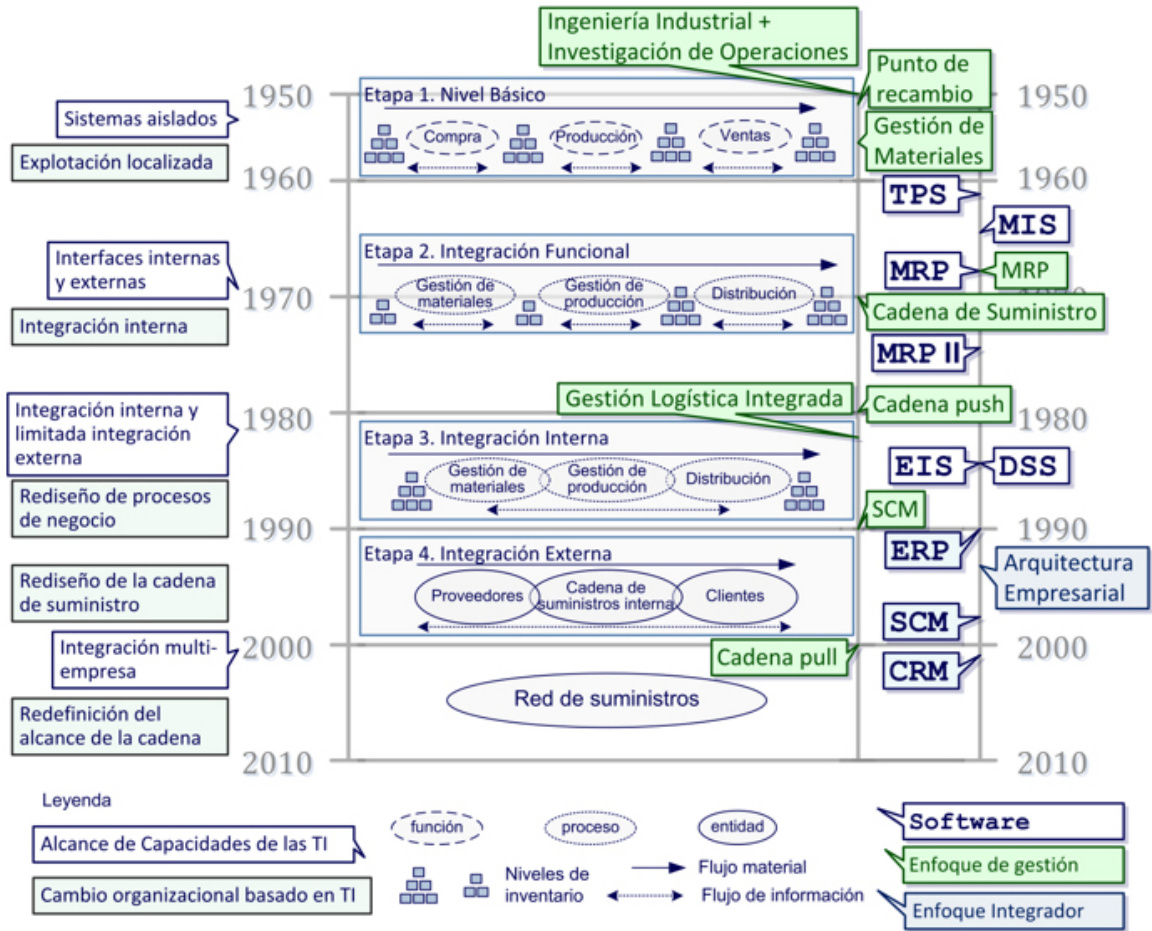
Ingeniería Industrial + Investigación de Operaciones

Punto de recambio

1950

Sistemas aislados

Explotación localizada

Etapa 1. Nivel Básico

Compra

Producción

Ventas

Gestión de Materiales

1950

1960

TPS

1960

MIS

Interfaces internas y externas

Etapa 2. Integración Funcional

Gestión de materiales

Gestión de producción

Distribución

MRP

MRP

1970

Integración interna

Cadena de Suministro

MRP II

Integración interna y limitada integración externa

Gestión Logística Integrada

Cadena push

1980

1980

Etapa 3. Integración Interna

Gestión de materiales

Gestión de producción

Distribución

EIS

DSS

Rediseño de procesos de negocio

SCM

1990

1990

Etapa 4. Integración Externa

ERP

Arquitectura Empresarial

Rediseño de la cadena de suministro

Proveedores

Cadena de suministros interna

Clientes

SCM

Integración multi-empresa

2000

Cadena pull

2000

CRM

Red de suministros

Redefinición del alcance de la cadena

2010

2010

Leyenda

Alcance de Capacidades de las TI

función

proceso

entidad

Software

Niveles de inventario

Flujo material

Enfoque de gestión

Cambio organizacional basado en TI

Flujo de información

Enfoque Integrador